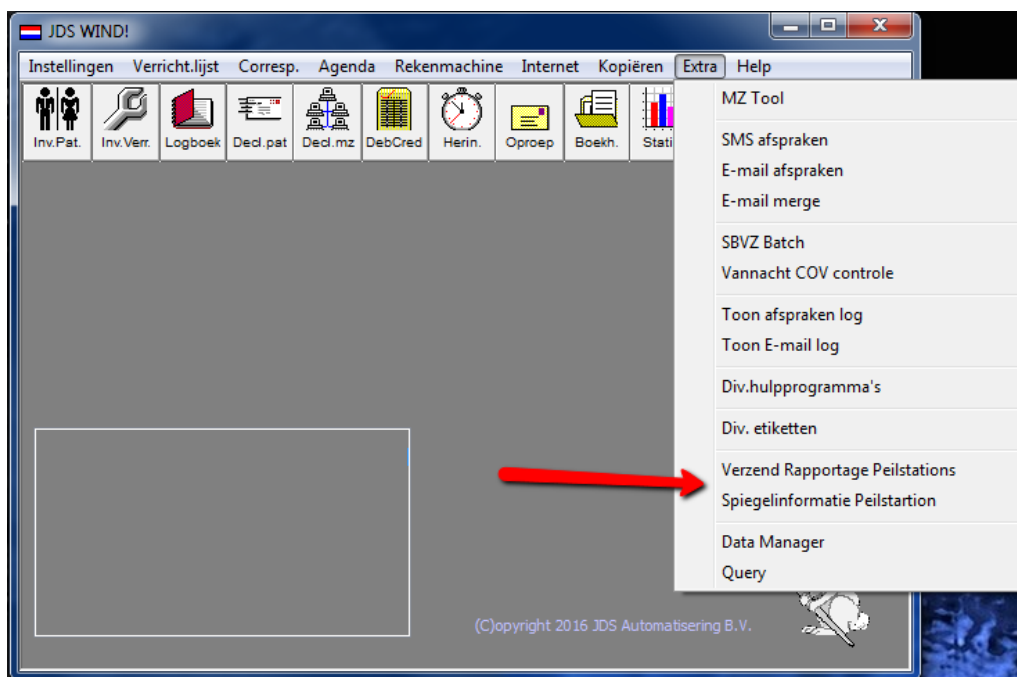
JDS WIND!

Instellingen Verricht.lijst Corresp. Agenda Rekenmachine Internet Kopiëren Extra Help

Inv.Pat. Inv.Verr. Logboek Decl.pat Decl.mz DebCred Herin. Oproep Boekh. Stati

MZ Tool

SMS afspraken
E-mail afspraken
E-mail merge

SBVZ Batch
Vannacht COV controle

Toon afspraken log
Toon E-mail log

Div.hulpprogramma's

Div. etiketten

Verzend Rapportage Peilstations
Spiegelinformatie Peilstartion

Data Manager
Query

(C)opyright 2016 JDS Automatisering B.V.